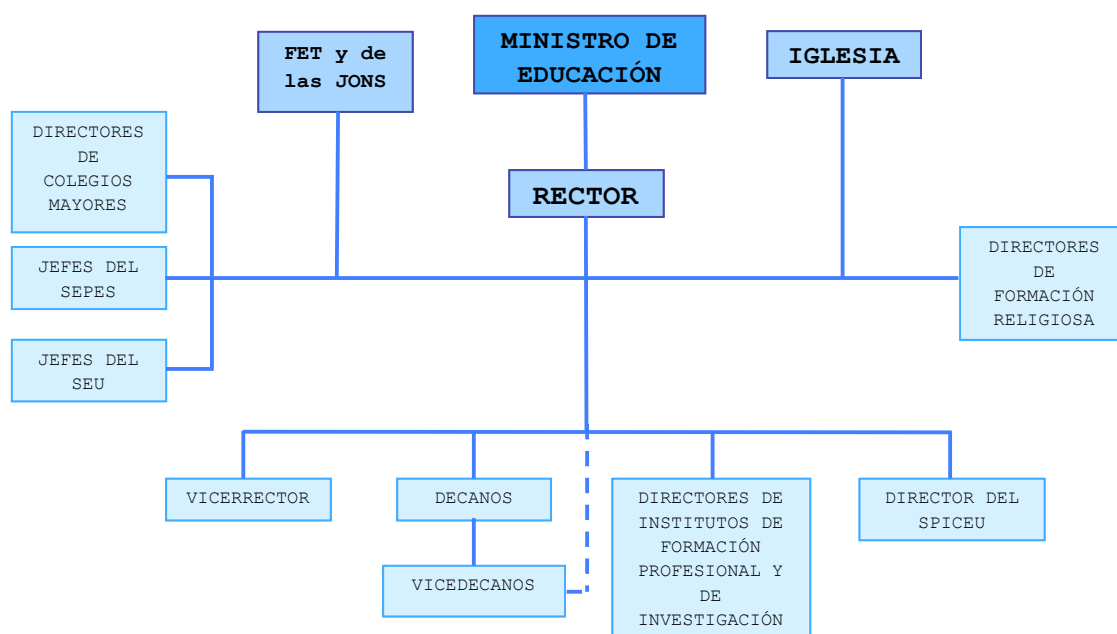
FET y de las JONS

MINISTRO DE EDUCACIÓN

IGLESIA

DIRECTORES DE COLEGIOS MAYORES

RECTOR

JEFES DEL SEPES

DIRECTORES DE FORMACIÓN RELIGIOSA

JEFES DEL SEU

VICERRECTOR

DECANOS

DIRECTORES DE INSTITUTOS DE FORMACIÓN PROFESIONAL Y DE INVESTIGACIÓN

DIRECTOR DEL SPICEU

VICEDECANOS